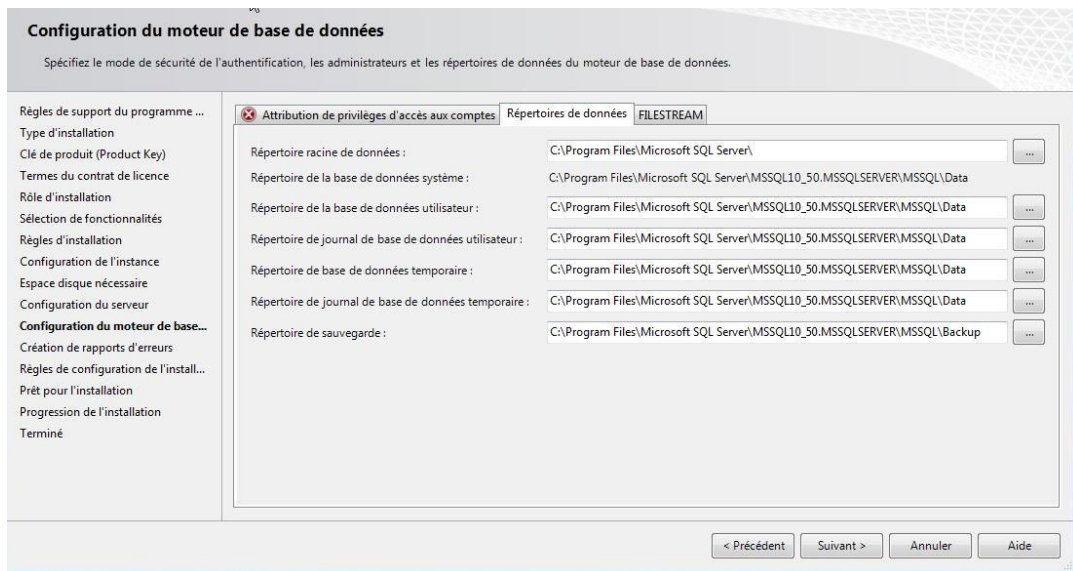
Configuration du moteur de base de données

Spécifiez le mode de sécurité de l'authentification, les administrateurs et les répertoires de données du moteur de base de données.

Règles de support du programme ...
Type d'installation
Clé de produit (Product Key)
Termes du contrat de licence
Rôle d'installation
Sélection de fonctionnalités
Règles d'installation
Configuration de l'instance
Espace disque nécessaire
Configuration du serveur
Configuration du moteur de base...
Création de rapports d'erreurs
Règles de configuration de l'install...
Prêt pour l'installation
Progression de l'installation
Terminé

Attribution de privilèges d'accès aux comptes | Répertoires de données | FILESTREAM

Répertoire racine de données : C:\Program Files\Microsoft SQL Server\ ...
Répertoire de la base de données système : C:\Program Files\Microsoft SQL Server\MSSQL10_50.MSSQLSERVER\MSSQL\Data
Répertoire de la base de données utilisateur : C:\Program Files\Microsoft SQL Server\MSSQL10_50.MSSQLSERVER\MSSQL\Data ...
Répertoire de journal de base de données utilisateur : C:\Program Files\Microsoft SQL Server\MSSQL10_50.MSSQLSERVER\MSSQL\Data ...
Répertoire de base de données temporaire : C:\Program Files\Microsoft SQL Server\MSSQL10_50.MSSQLSERVER\MSSQL\Data ...
Répertoire de journal de base de données temporaire : C:\Program Files\Microsoft SQL Server\MSSQL10_50.MSSQLSERVER\MSSQL\Data ...
Répertoire de sauvegarde : C:\Program Files\Microsoft SQL Server\MSSQL10_50.MSSQLSERVER\MSSQL\Backup ...

< Précédent | Suivant > | Annuler | Aide